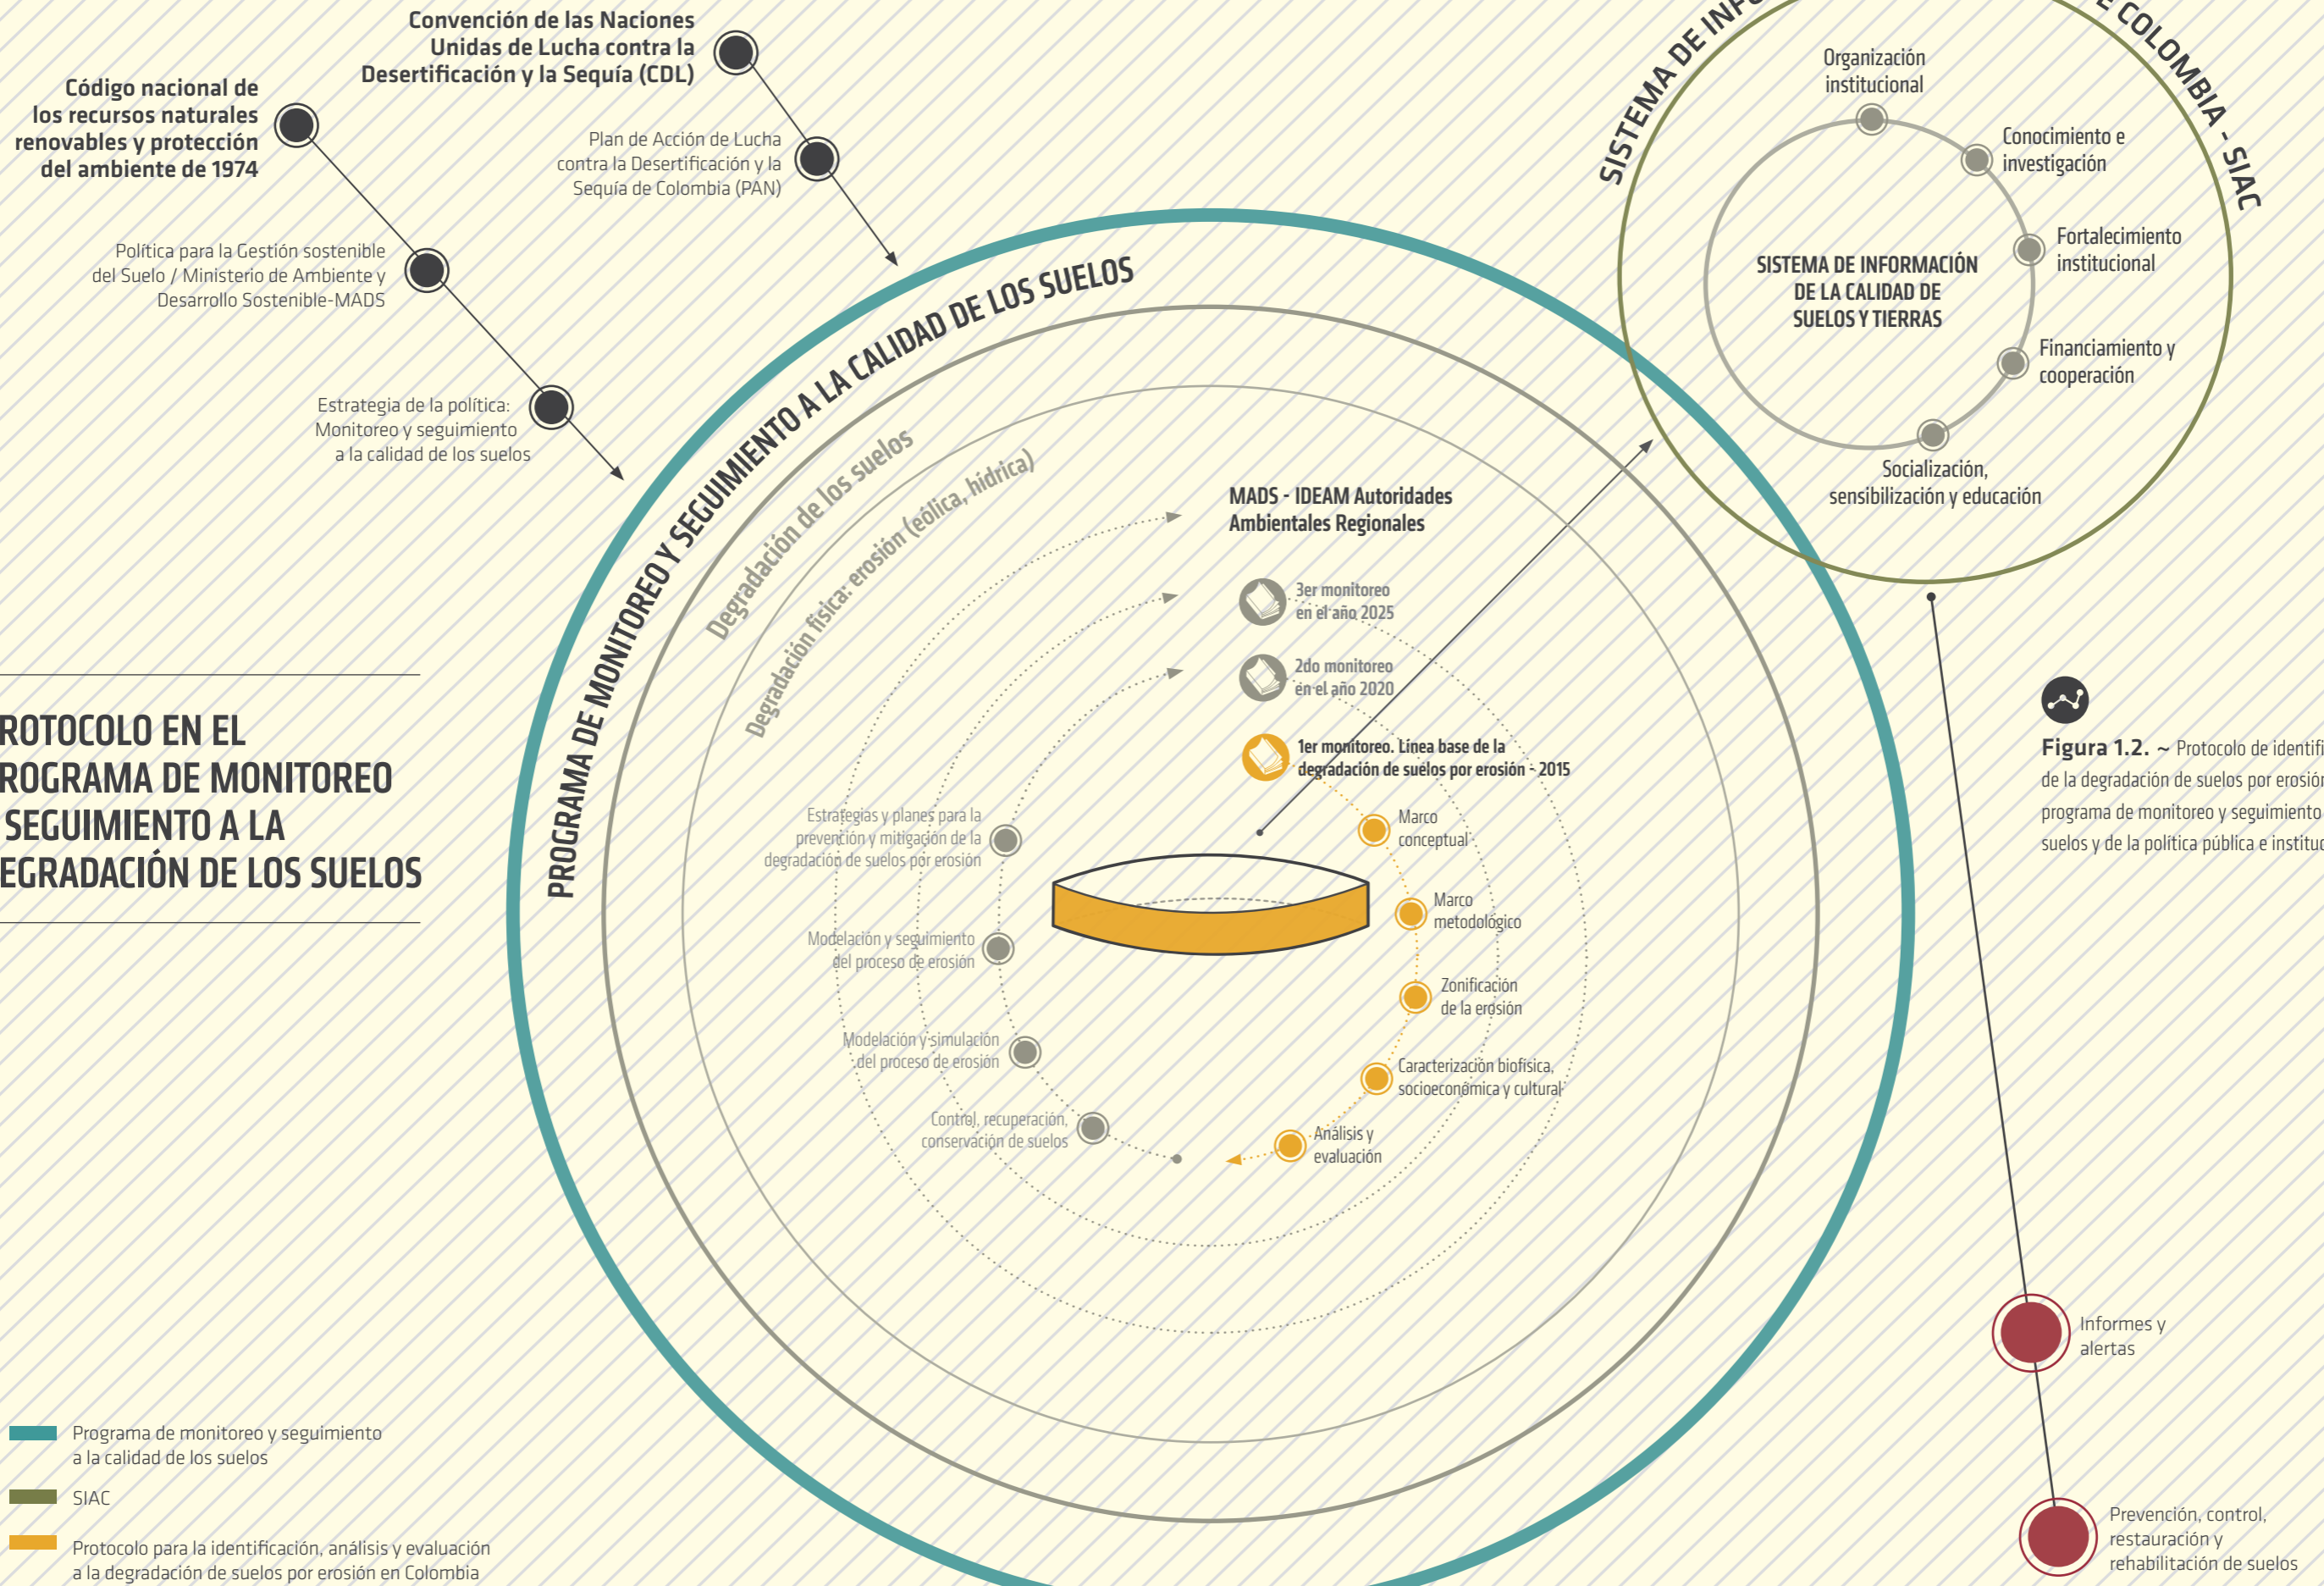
Convención de las Naciones Unidas de Lucha contra la Desertificación y la Sequía (CDL)

Código nacional de los recursos naturales renovables y protección del ambiente de 1974

Plan de Acción de Lucha contra la Desertificación y la Sequía de Colombia (PAN)

Política para la Gestión sostenible del Suelo / Ministerio de Ambiente y Desarrollo Sostenible-MADS

Estrategia de la política: Monitoreo y seguimiento a la calidad de los suelos

SISTEMA DE INF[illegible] E COLOMBIA - SIAC

Organización institucional

Conocimiento e investigación

Fortalecimiento institucional

Financiamiento y cooperación

Socialización, sensibilización y educación

SISTEMA DE INFORMACIÓN DE LA CALIDAD DE SUELOS Y TIERRAS

PROGRAMA DE MONITOREO Y SEGUIMIENTO A LA CALIDAD DE LOS SUELOS

Degradación de los suelos

Degradación física: erosión (eólica, hídrica)

MADS - IDEAM Autoridades Ambientales Regionales

3er monitoreo en el año 2025

2do monitoreo en el año 2020

1er monitoreo. Línea base de la degradación de suelos por erosión - 2015

Marco conceptual

Marco metodológico

Zonificación de la erosión

Caracterización biofísica, socioeconómica y cultural

Análisis y evaluación

Estrategias y planes para la prevención y mitigación de la degradación de suelos por erosión

Modelación y seguimiento del proceso de erosión

Modelación y simulación del proceso de erosión

Control, recuperación, conservación de suelos

ROTOCOLO EN EL ROGRAMA DE MONITOREO SEGUIMIENTO A LA EGRADACIÓN DE LOS SUELOS

Figura 1.2. ~ Protocolo de identifi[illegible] de la degradación de suelos por erosión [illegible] programa de monitoreo y seguimiento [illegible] suelos y de la política pública e instituc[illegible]

Informes y alertas

Prevención, control, restauración y rehabilitación de suelos

Programa de monitoreo y seguimiento a la calidad de los suelos

SIAC

Protocolo para la identificación, análisis y evaluación a la degradación de suelos por erosión en Colombia